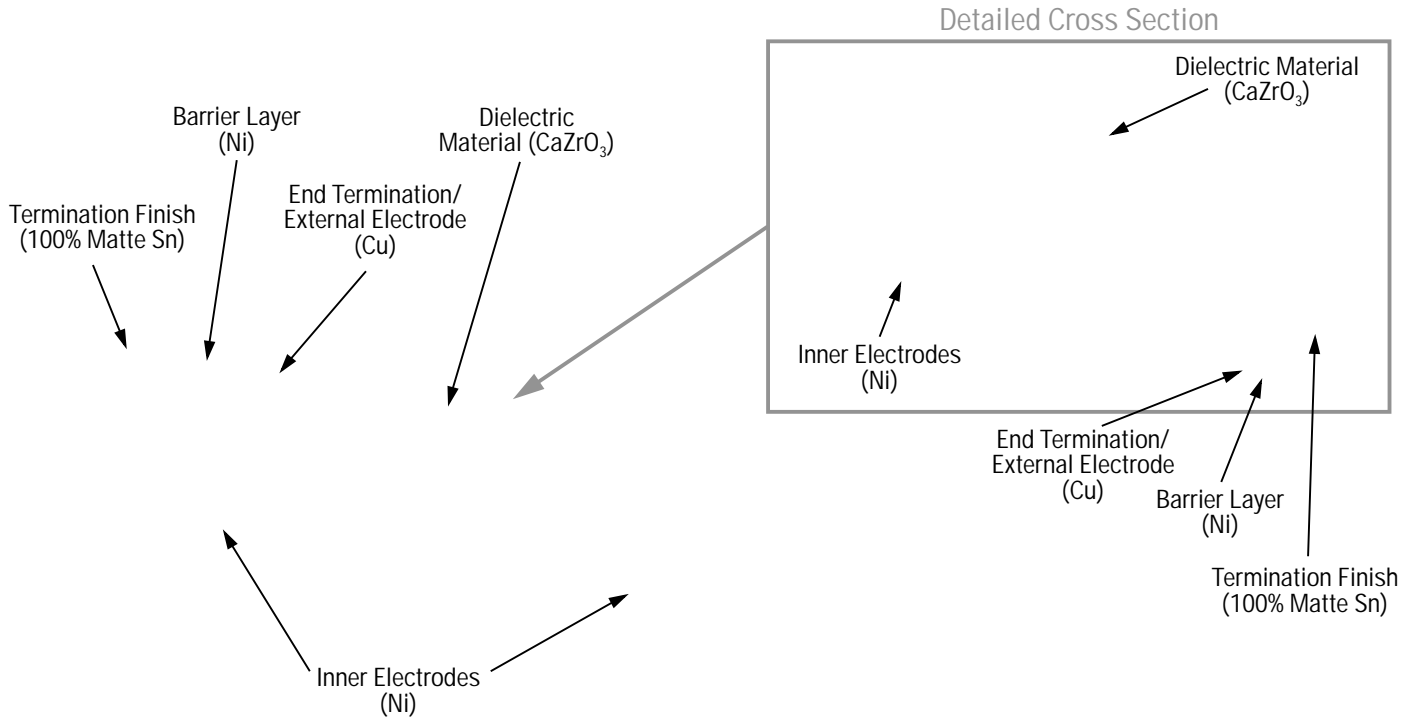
Detailed Cross Section

Barrier Layer
(Ni)

Dielectric Material ($CaZrO_3$)

End Termination/ External Electrode (Cu)

Termination Finish (100% Matte Sn)

Dielectric Material ($CaZrO_3$)

Inner Electrodes (Ni)

End Termination/ External Electrode (Cu)

Barrier Layer (Ni)

Termination Finish (100% Matte Sn)

Inner Electrodes (Ni)